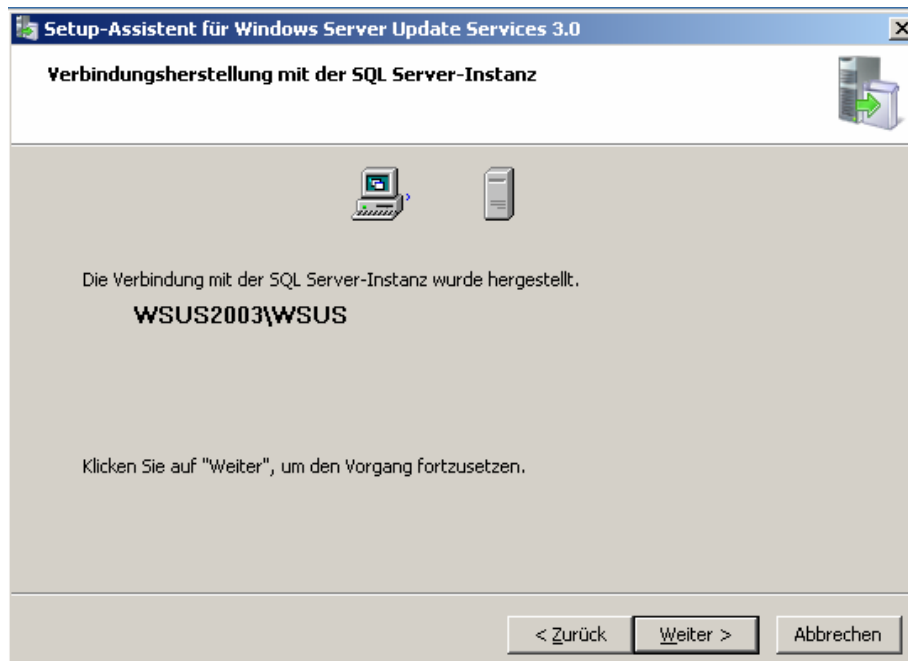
Setup-Assistent für Windows Server Update Services 3.0

Verbindungsherstellung mit der SQL Server-Instanz

Die Verbindung mit der SQL Server-Instanz wurde hergestellt.

WSUS2003\WSUS

Klicken Sie auf "Weiter", um den Vorgang fortzusetzen.

< Zurück
Weiter >
Abbrechen